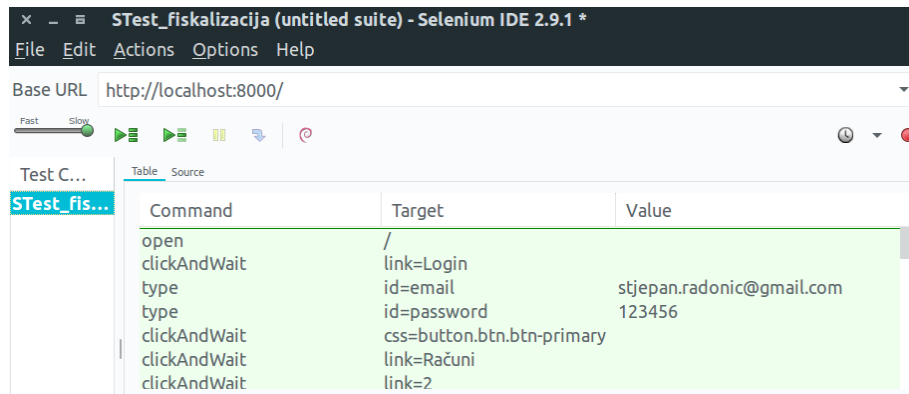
STest_fiskalizacija (untitled suite) - Selenium IDE 2.9.1 *

File Edit Actions Options Help

Base URL http://localhost:8000/

Fast Slow

Test C...
STest_fis...

Table Source

| Command | Target | Value |
|---|---|---|
| open | / | |
| clickAndWait | link=Login | |
| type | id=email | stjepan.radonic@gmail.com |
| type | id=password | 123456 |
| clickAndWait | css=button.btn.btn-primary | |
| clickAndWait | link=Računi | |
| clickAndWait | link=2 | |